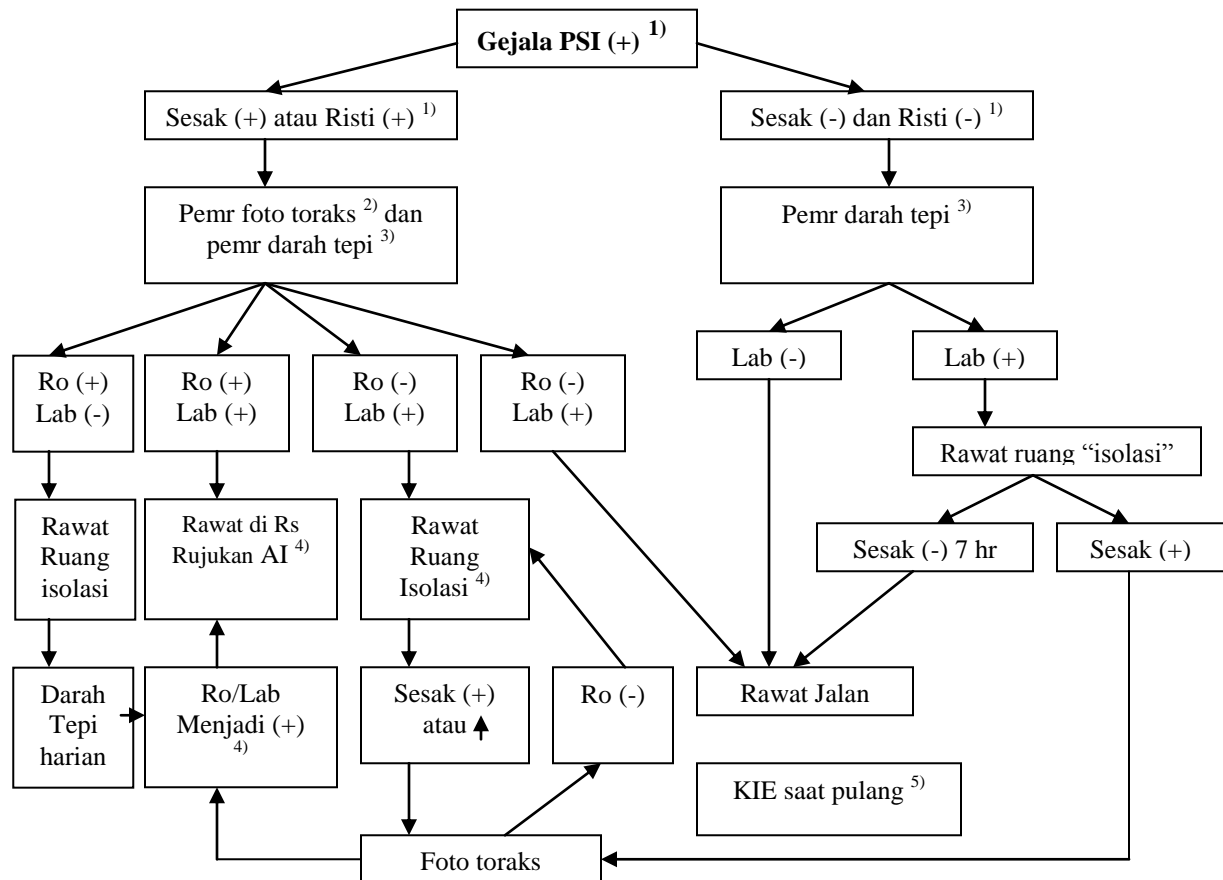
Gejala PSI (+) $^{1)}$

Sesak (+) atau Risti (+) $^{1)}$

Sesak (-) dan Risti (-) $^{1)}$

Pemr foto toraks $^{2)}$ dan pemr darah tepi $^{3)}$

Pemr darah tepi $^{3)}$

Ro (+) Lab (-)

Ro (+) Lab (+)

Ro (-) Lab (+)

Ro (-) Lab (+)

Lab (-)

Lab (+)

Rawat ruang "isolasi"

Rawat Ruang isolasi

Rawat di Rs Rujukan AI $^{4)}$

Rawat Ruang Isolasi $^{4)}$

Sesak (-) 7 hr

Sesak (+)

Darah Tepi harian

Ro/Lab Menjadi (+) $^{4)}$

Sesak (+) atau ↑

Ro (-)

Rawat Jalan

KIE saat pulang $^{5)}$

Foto toraks